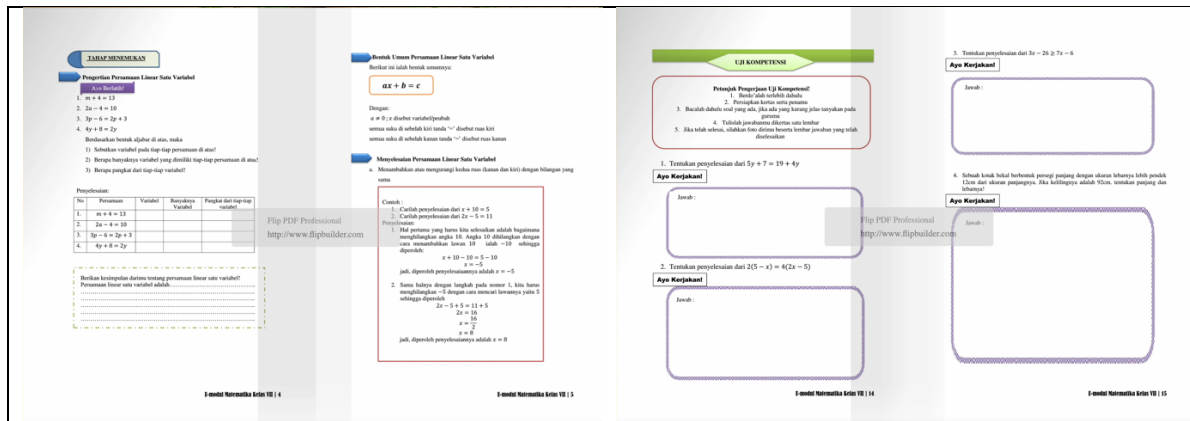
TAHAP MENEMUKAN

Pengertian Persamaan Linear Satu Variabel

Ayo Berlatih!

1. $m + 4 = 13$
2. $2a - 4 = 10$
3. $3p - 6 = 2p + 3$
4. $4y + 8 = 2y$

Berdasarkan bentuk aljabar di atas, maka

1) Sebutkan variabel pada tiap-tiap persamaan di atas!
2) Berapa banyaknya variabel yang dimiliki tiap-tiap persamaan di atas!
3) Berapa pangkat dari tiap-tiap variabel!

Penyelesaian:

| No | Persamaan | Variabel | Banyaknya Variabel | Pangkat dari tiap-tiap variabel |
|---|---|---|---|---|
| 1. | $m + 4 = 13$ | | | |
| 2. | $2a - 4 = 10$ | | | |
| 3. | $3p - 6 = 2p + 3$ | | | |
| 4. | $4y + 8 = 2y$ | | | |

Berikan kesimpulan darimu tentang persamaan linear satu variabel!
Persamaan linear satu variabel adalah...............................................
.......................................................................................
.......................................................................................
.......................................................................................
.......................................................................................

E-modul Matematika Kelas VII | 4

Bentuk Umum Persamaan Linear Satu Variabel

Berikut ini ialah bentuk umumnya:

$ax + b = c$

Dengan:
$a \neq 0$ ; $x$ disebut variabel/peubah
semua suku di sebelah kiri tanda '=' disebut ruas kiri
semua suku di sebelah kanan tanda '=' disebut ruas kanan

Menyelesaikan Persamaan Linear Satu Variabel

a. Menambahkan atau mengurangi kedua ruas (kanan dan kiri) dengan bilangan yang sama

Contoh :
1. Carilah penyelesaian dari $x + 10 = 5$
2. Carilah penyelesaian dari $2x - 5 = 11$
Penyelesaian:
1. Hal pertama yang harus kita selesaikan adalah bagaimana menghilangkan angka 10. Angka 10 dihilangkan dengan cara menambahkan lawan 10 ialah $-10$ sehingga diperoleh:
$x + 10 - 10 = 5 - 10$
$x = -5$
jadi, diperoleh penyelesaiannya adalah $x = -5$
2. Sama halnya dengan langkah pada nomor 1, kita harus menghilangkan $-5$ dengan cara mencari lawannya yaitu 5 sehingga diperoleh
$2x - 5 + 5 = 11 + 5$
$2x = 16$
$x = \frac{16}{2}$
$x = 8$
jadi, diperoleh penyelesaiannya adalah $x = 8$

E-modul Matematika Kelas VII | 5

Flip PDF Professional
http://www.flipbuilder.com

UJI KOMPETENSI

Petunjuk Pengerjaan Uji Kompetensi!
1. Berdo'alah terlebih dahulu
2. Persiapkan kertas serta penanya
3. Bacalah dahulu soal yang ada, jika ada yang kurang jelas tanyakan pada gurumu
4. Tulislah jawabanmu dikertas satu lembar
5. Jika telah selesai, silahkan foto dirinmu beserta lembar jawaban yang telah diselesaikan

1. Tentukan penyelesaian dari $5y + 7 = 19 + 4y$

Ayo Kerjakan!

Jawab :

2. Tentukan penyelesaian dari $2(5 - x) = 4(2x - 5)$

Ayo Kerjakan!

Jawab :

E-modul Matematika Kelas VII | 14

3. Tentukan penyelesaian dari $3x - 26 \geq 7x - 6$

Ayo Kerjakan!

Jawab :

4. Sebuah kotak bekal berbentuk persegi panjang dengan ukuran lebarnya lebih pendek 12cm dari ukuran panjangnya. Jika kelilingnya adalah 92cm. tentukan panjang dan lebarnya!

Ayo Kerjakan!

Jawab :

E-modul Matematika Kelas VII | 15

Flip PDF Professional
http://www.flipbuilder.com